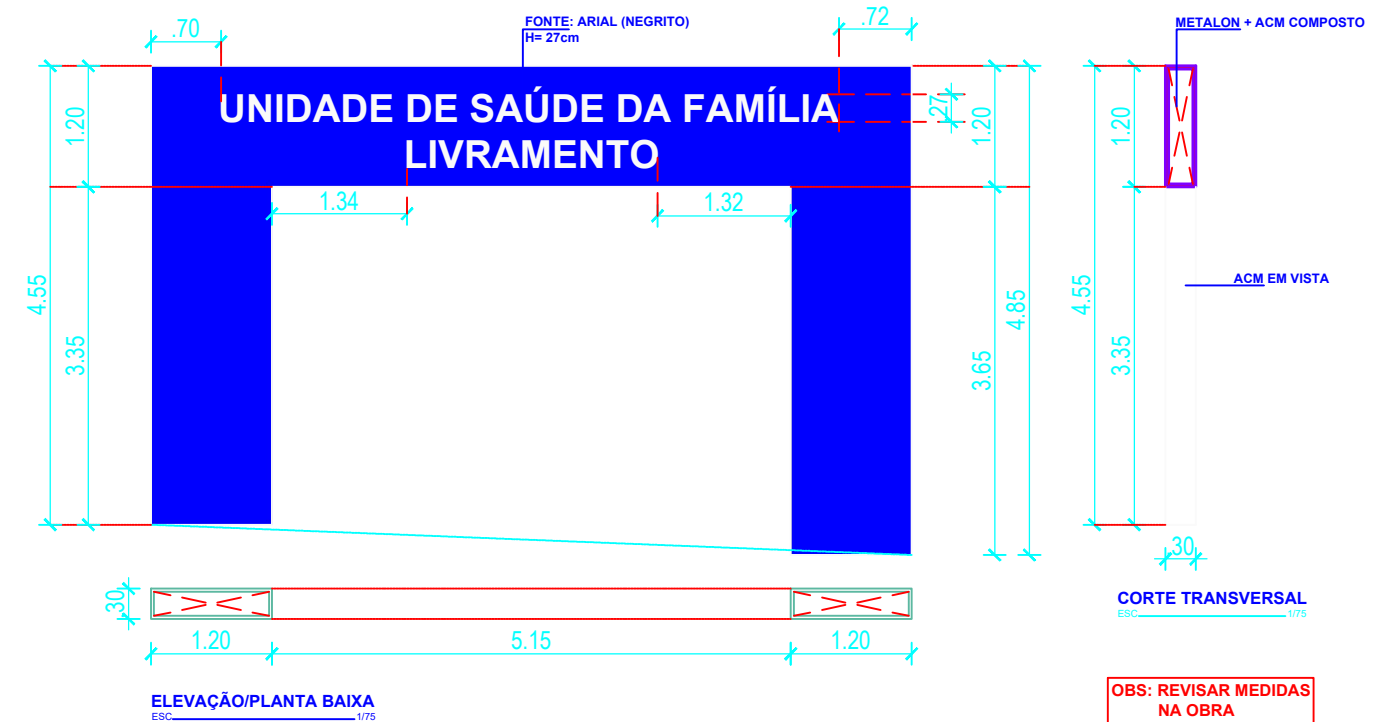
.70

FONTE: ARIAL (NEGRITO)
H= 27cm

.72

METALON + ACM COMPOSTO

UNIDADE DE SAÚDE DA FAMÍLIA
LIVRAMENTO

1.20

.27

1.20

1.20

1.34

1.32

4.55

3.35

3.65

4.85

4.55

3.35

ACM EM VISTA

.30

30

1.20

5.15

1.20

CORTE TRANSVERSAL
ESC 1/75

ELEVAÇÃO/PLANTA BAIXA
ESC 1/75

OBS: REVISAR MEDIDAS NA OBRA